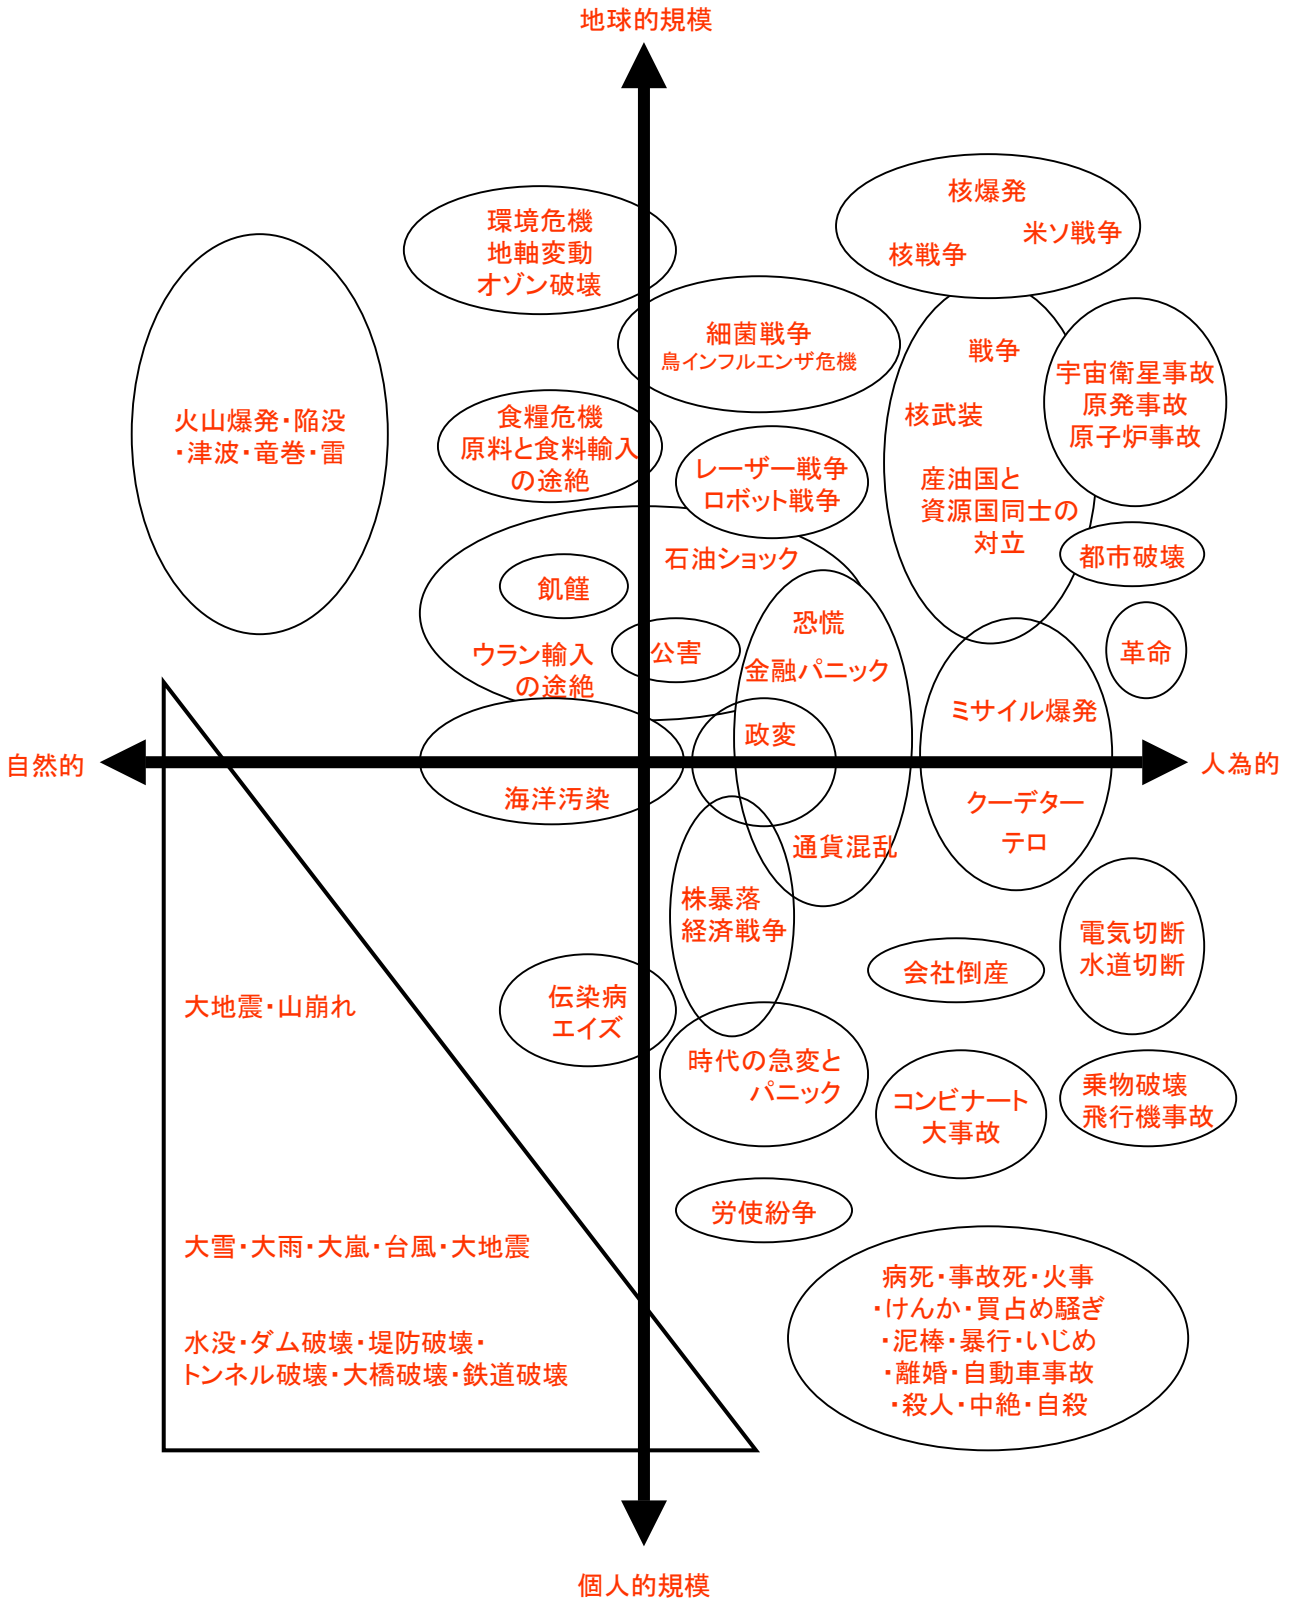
地球的規模

核爆発
米ソ戦争
核戦争

環境危機
地軸変動
オゾン破壊

細菌戦争
鳥インフルエンザ危機

戦争
核武装
産油国と
資源国同士の
対立

宇宙衛星事故
原発事故
原子炉事故

火山爆発・陥没
・津波・竜巻・雷

食糧危機
原料と食料輸入
の途絶

レーザー戦争
ロボット戦争

石油ショック

都市破壊

飢饉

恐慌
金融パニック

革命

ウラン輸入
の途絶

公害

ミサイル爆発

自然的

政変

人為的

海洋汚染

クーデター
テロ

通貨混乱

株暴落
経済戦争

電気切断
水道切断

会社倒産

大地震・山崩れ

伝染病
エイズ

時代の急変と
パニック

コンビナート
大事故

乗物破壊
飛行機事故

労使紛争

大雪・大雨・大嵐・台風・大地震

病死・事故死・火事
・けんか・買占め騒ぎ
・泥棒・暴行・いじめ
・離婚・自動車事故
・殺人・中絶・自殺

水没・ダム破壊・堤防破壊・
トンネル破壊・大橋破壊・鉄道破壊

個人的規模